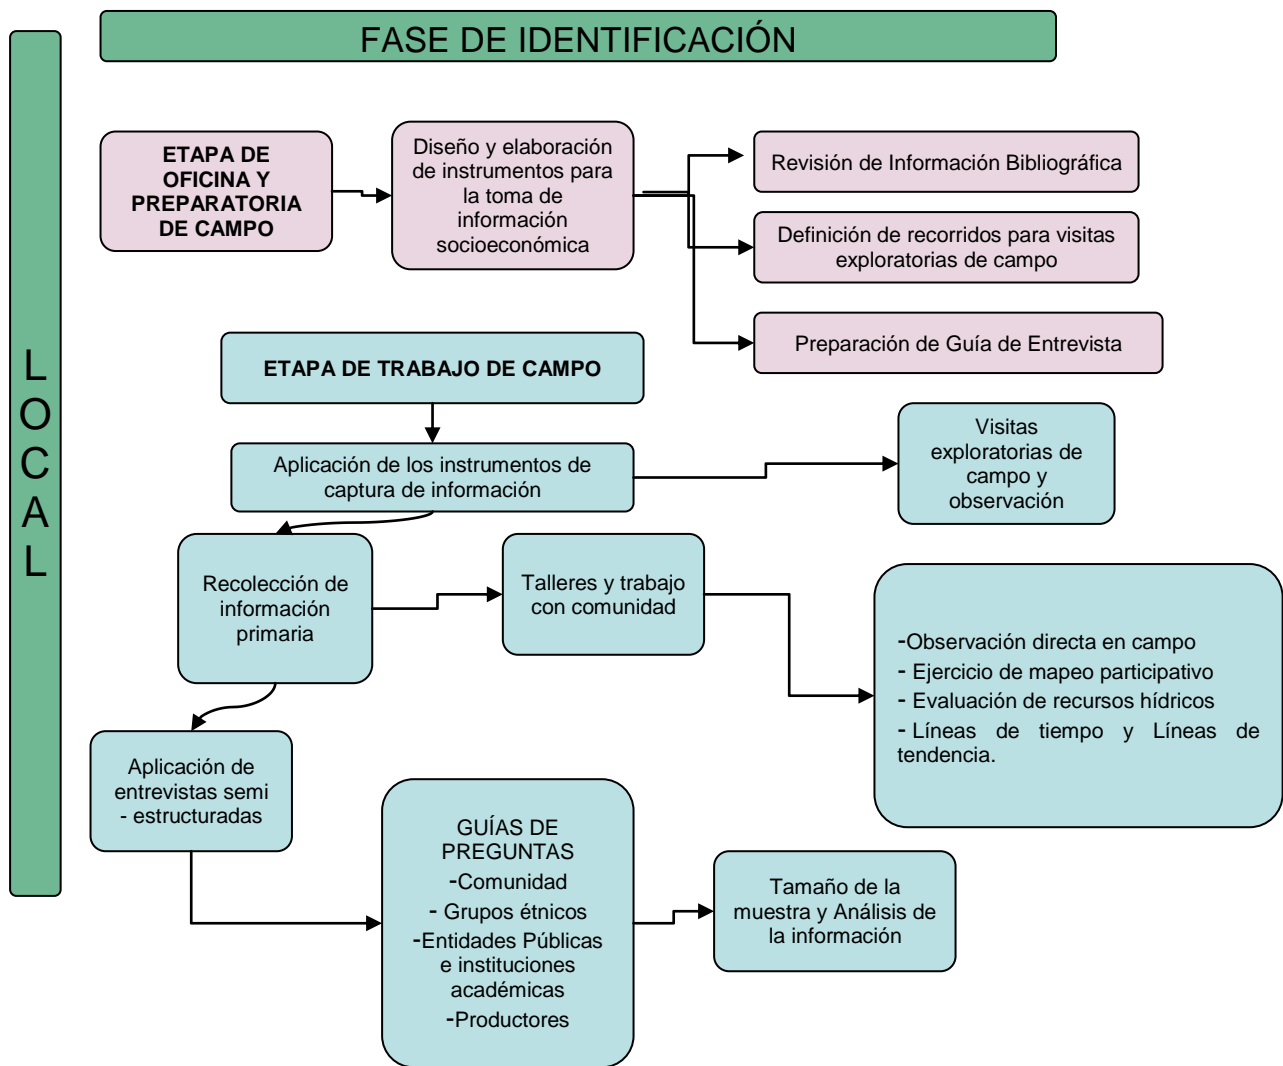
FASE DE IDENTIFICACIÓN

LOCAL

ETAPA DE OFICINA Y PREPARATORIA DE CAMPO

Diseño y elaboración de instrumentos para la toma de información socioeconómica

Revisión de Información Bibliográfica

Definición de recorridos para visitas exploratorias de campo

Preparación de Guía de Entrevista

ETAPA DE TRABAJO DE CAMPO

Aplicación de los instrumentos de captura de información

Visitas exploratorias de campo y observación

Recolección de información primaria

Talleres y trabajo con comunidad

-Observación directa en campo
- Ejercicio de mapeo participativo
- Evaluación de recursos hídricos
- Líneas de tiempo y Líneas de tendencia.

Aplicación de entrevistas semi - estructuradas

GUÍAS DE PREGUNTAS
-Comunidad
- Grupos étnicos
-Entidades Públicas e instituciones académicas
-Productores

Tamaño de la muestra y Análisis de la información